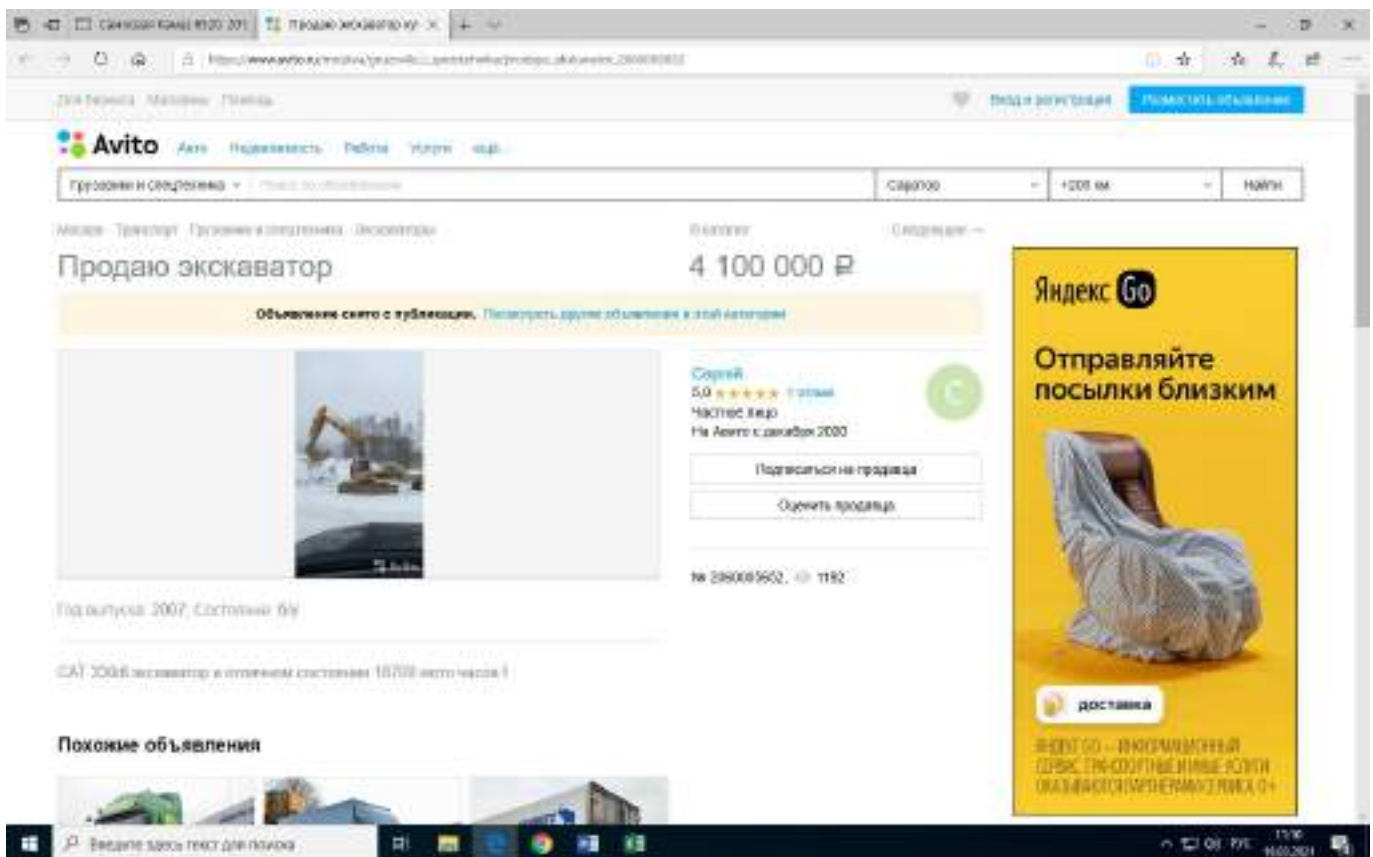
Самосвал Камаз 6520 201 | Продаю экскаватор куп ×

https://www.avito.ru/moskva/gruzoviki_i_spetstehnika/prodayu_ekskavator_2080085602

Для бизнеса Магазины Помощь

Вход и регистрация Разместить объявление

Avito Авто Недвижимость Работа Услуги ещё

Грузовики и спецтехника Поиск по объявлениям Саратов +200 км Найти

Москва Транспорт Грузовики и спецтехника Экскаваторы

В избранное Следующее →

Продаю экскаватор

4 100 000 ₽

Объявление снято с публикации. Посмотреть другие объявления в этой категории

Сергей
5,0 ★★★★★ 1 отзыв
Частное лицо
На Авито с декабря 2020

Подписаться на продавца

Оценить продавца

№ 2080085602, 1192

Год выпуска: 2007, Состояние: б/у

CAT 330dl экскаватор в отличном состоянии 16700 мото часов !!

Похожие объявления

Яндекс Go

Отправляйте посылки близким

доставка

ЯНДЕКС GO – ИНФОРМАЦИОННЫЙ СЕРВИС. ТРАНСПОРТНЫЕ И ИНЫЕ УСЛУГИ ОКАЗЫВАЮТСЯ ПАРТНЕРАМИ СЕРВИСА. 0+

Введите здесь текст для поиска

РУС 11:10 16.03.2021